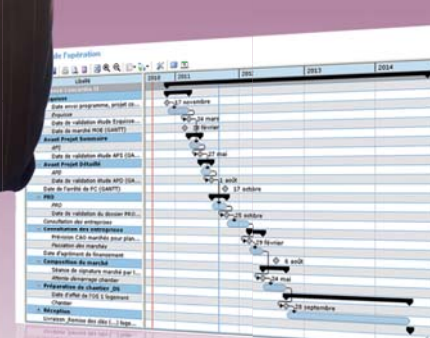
le l'opération
Libellé
2010 2011 2012 2013 2014
Date envoi programme, projet co...
Esquisse
Date de validation étude Esquisse...
Date de marché MOE (GANTT)
Avant Projet Sommaire
APS
Date de validation étude APS (DA...
Avant Projet Détaillé
APD
Date de validation étude APD (DA...
Date de l'arrêté de PC (GANTT)
PRO
PRO
Date de validation du dossier PRO...
Consultation des entreprises
Consultation des entreprises
Prévision CAO marchés pour plan...
Passation des marchés
Date d'agrément de financement
Composition du marché
Séance de signature marché par l...
Attente démarrage chantier
Préparation de chantier_OS
Date d'effet de l'OS 1 logement
Chantier
Réception
Livraison_Remise des clés (...) loge...
17 novembre
24 mars
février
27 mai
17 octobre
4 août
28 octobre
28 février
6 août
24 mai
26 septembre